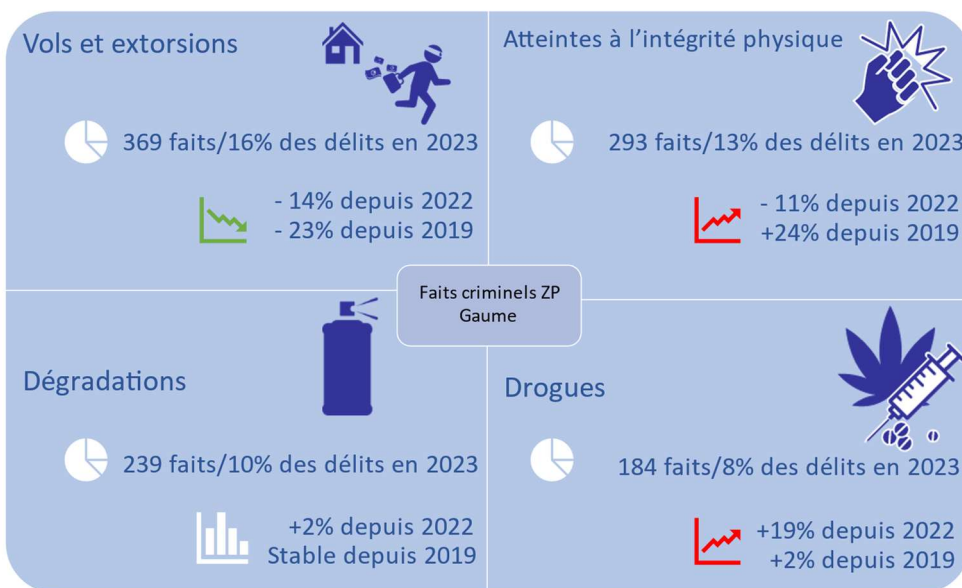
Vols et extorsions

369 faits/16% des délits en 2023

- 14% depuis 2022
- 23% depuis 2019

Atteintes à l'intégrité physique

293 faits/13% des délits en 2023

- 11% depuis 2022
+24% depuis 2019

Faits criminels ZP Gaume

Dégradations

239 faits/10% des délits en 2023

+2% depuis 2022
Stable depuis 2019

Drogues

184 faits/8% des délits en 2023

+19% depuis 2022
+2% depuis 2019